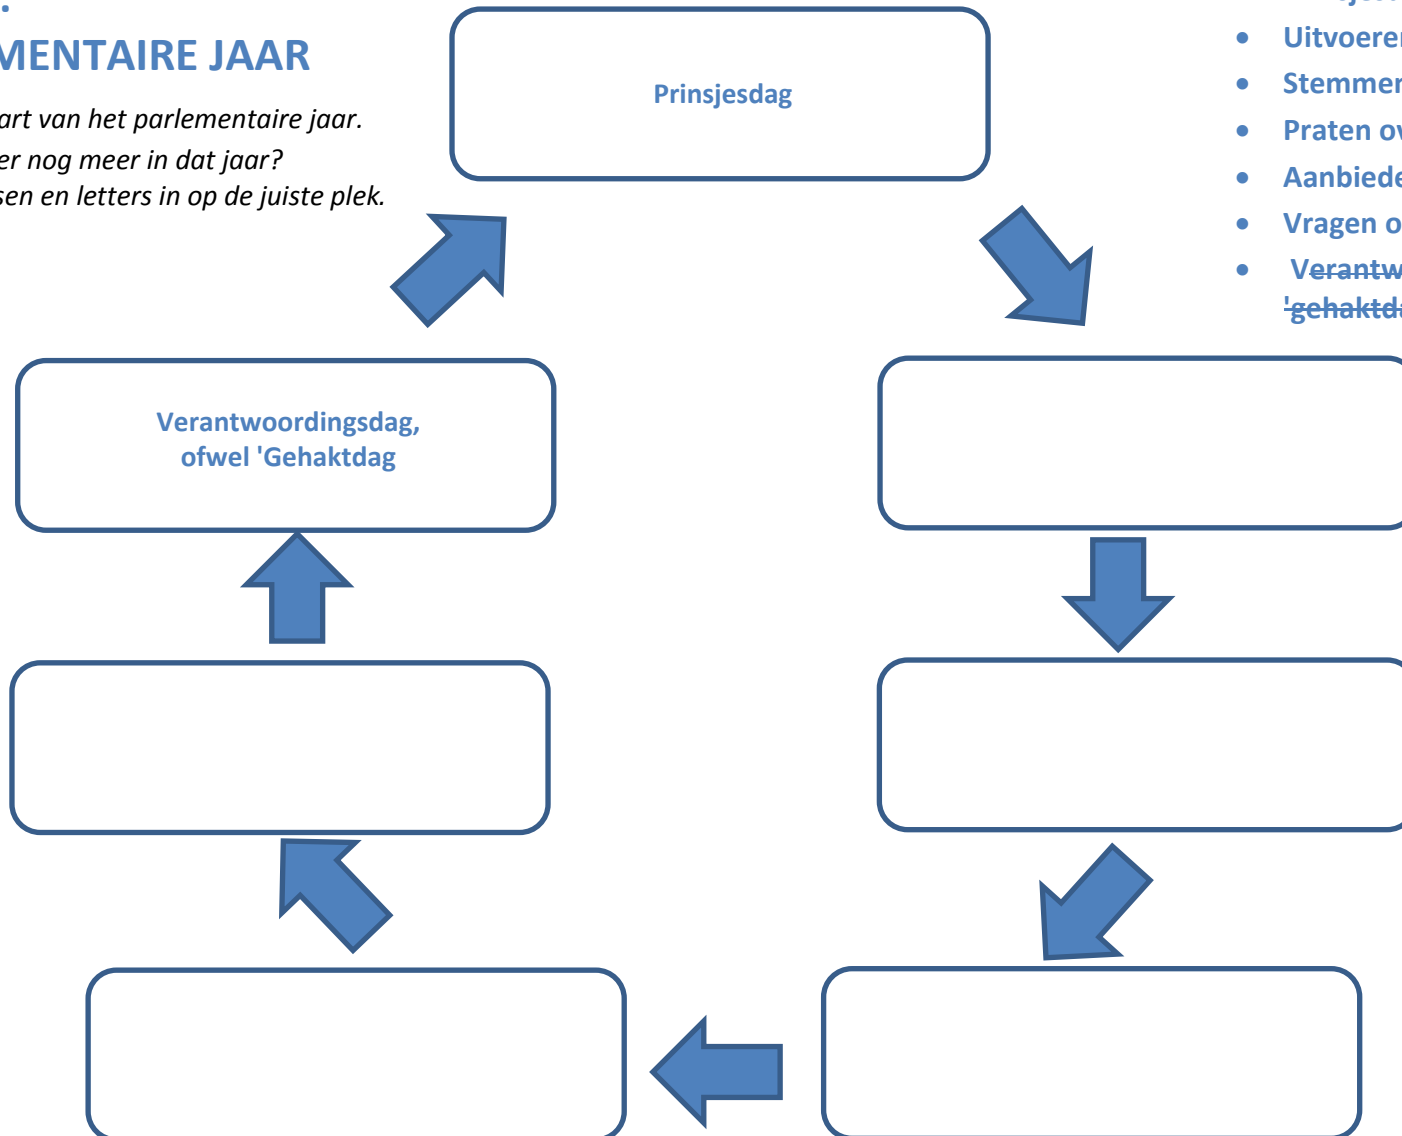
MENTAIRE JAAR

art van het parlementaire jaar.
er nog meer in dat jaar?
sen en letters in op de juiste plek.

Prinsjesdag

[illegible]
- Uitvoere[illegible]
- Stemme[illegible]
- Praten o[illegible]
- Aanbied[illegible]
- Vragen o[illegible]
- ~~Verantw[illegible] 'gehaktd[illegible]~~

Verantwoordingsdag, ofwel 'Gehaktdag